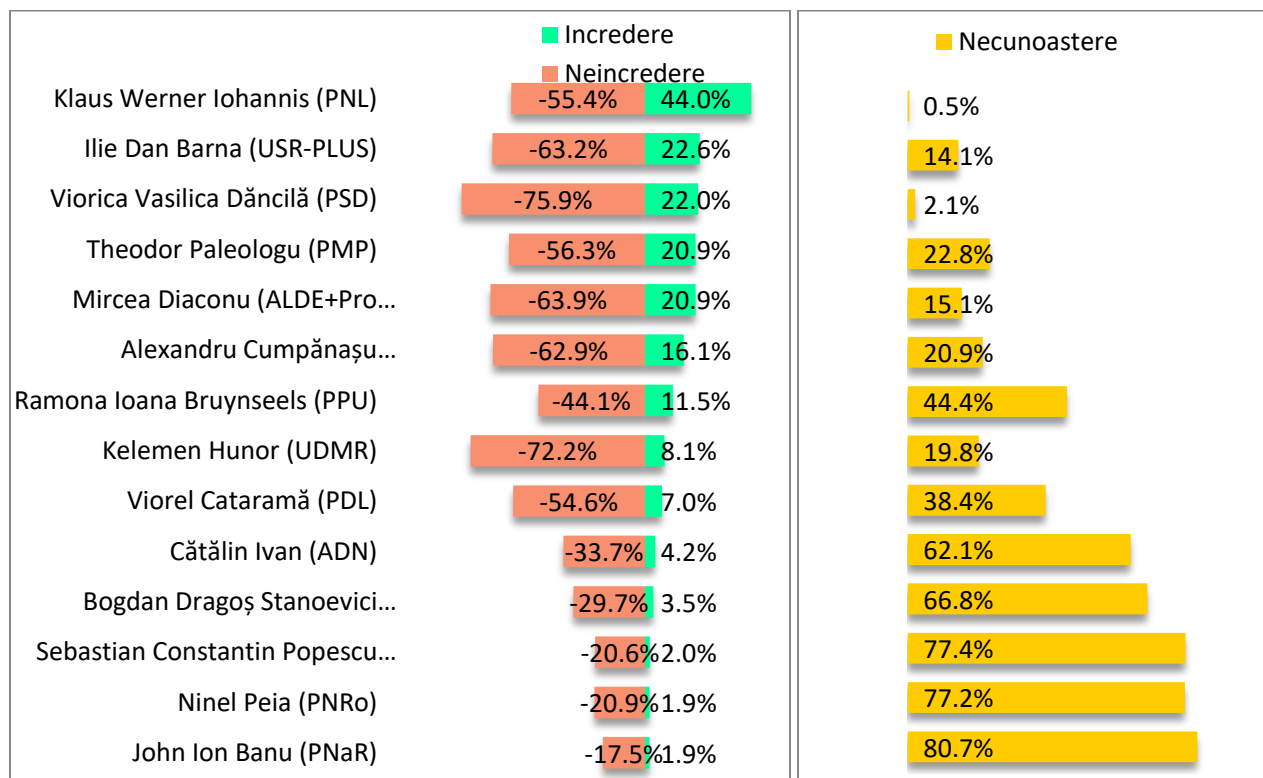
Incredere
Neincredere

Necunoastere

| | Neincredere | Incredere | Necunoastere |
|---|---|---|---|
| Klaus Werner Iohannis (PNL) | -55.4% | 44.0% | 0.5% |
| Ilie Dan Barna (USR-PLUS) | -63.2% | 22.6% | 14.1% |
| Viorica Vasilica Dăncilă (PSD) | -75.9% | 22.0% | 2.1% |
| Theodor Paleologu (PMP) | -56.3% | 20.9% | 22.8% |
| Mircea Diaconu (ALDE+Pro… | -63.9% | 20.9% | 15.1% |
| Alexandru Cumpănașu… | -62.9% | 16.1% | 20.9% |
| Ramona Ioana Bruynseels (PPU) | -44.1% | 11.5% | 44.4% |
| Kelemen Hunor (UDMR) | -72.2% | 8.1% | 19.8% |
| Viorel Cataramă (PDL) | -54.6% | 7.0% | 38.4% |
| Cătălin Ivan (ADN) | -33.7% | 4.2% | 62.1% |
| Bogdan Dragoș Stanoevici… | -29.7% | 3.5% | 66.8% |
| Sebastian Constantin Popescu… | -20.6% | 2.0% | 77.4% |
| Ninel Peia (PNRo) | -20.9% | 1.9% | 77.2% |
| John Ion Banu (PNaR) | -17.5% | 1.9% | 80.7% |